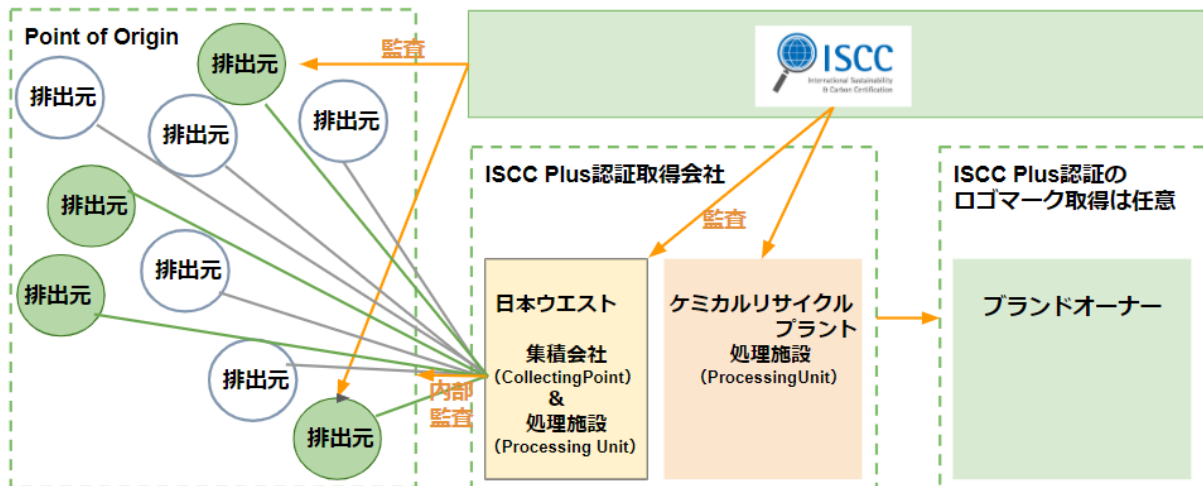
Point of Origin

排出元

排出元

排出元

排出元

排出元

排出元

排出元

排出元

排出元

監査

ISCC
International Sustainability & Carbon Certification

ISCC Plus認証取得会社

監査

日本ウエスト

集積会社
(CollectingPoint)
&
処理施設
(Processing Unit)

ケミカルリサイクルプラント
処理施設
(ProcessingUnit)

内部監査

ISCC Plus認証のロゴマーク取得は任意

ブランドオーナー